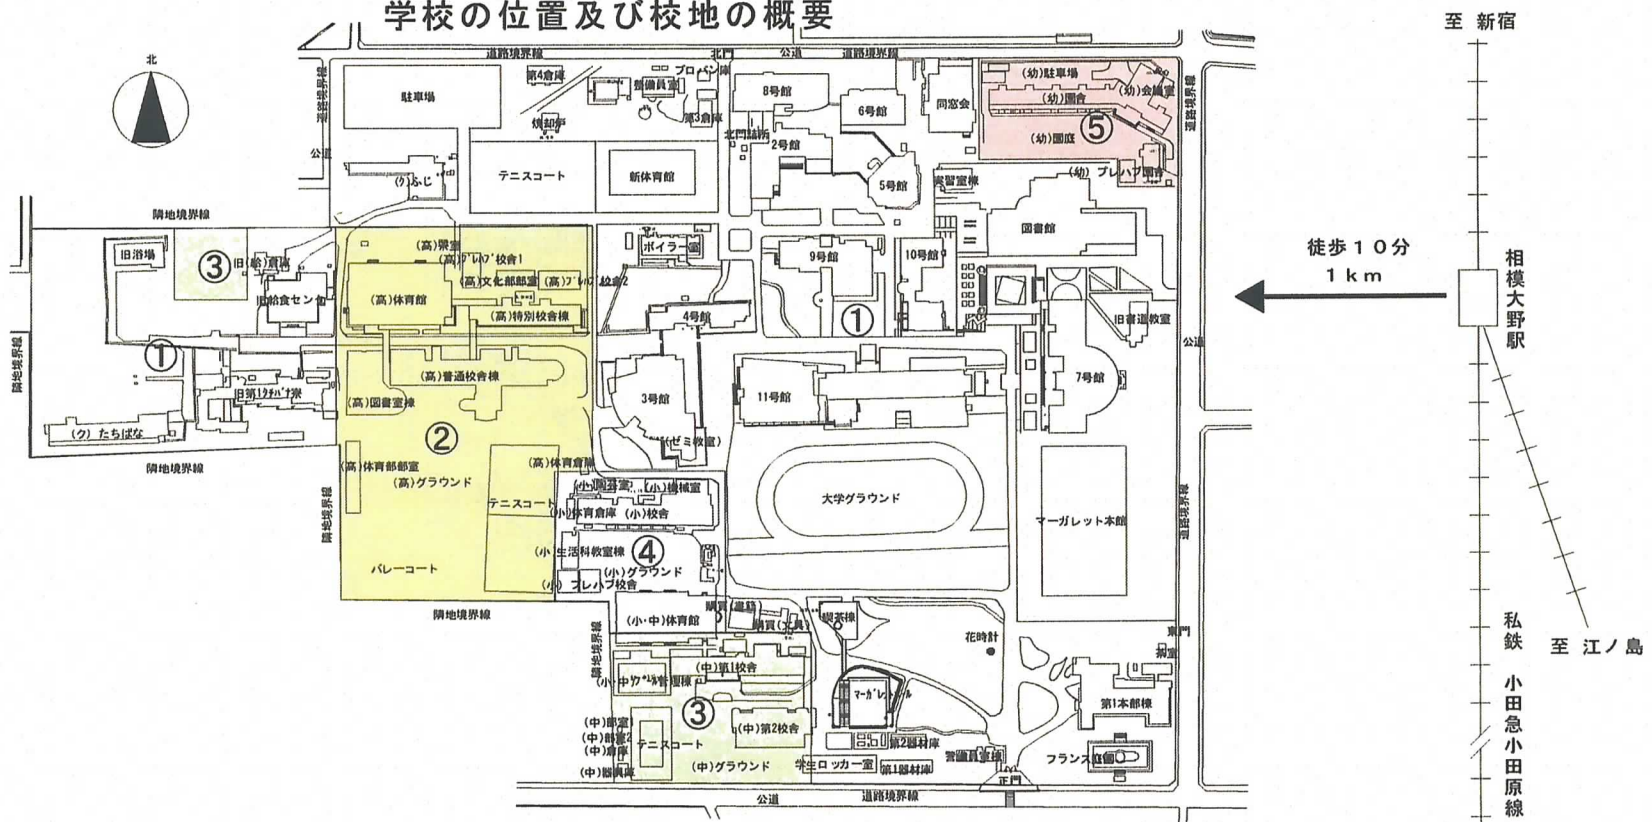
学校の位置及び校地の概要

北

至 新宿

道路境界線 北門 公道 道路境界線

駐車場 第4倉庫 プロパン庫 警備員室 第3倉庫 焼却炉 8号館 6号館 同窓会 北門詰所 2号館

(幼)駐車場 (幼)園舎 (幼)会議室 (幼)園庭 ⑤ (幼)プレハブ園舎

道路境界線 公道

テニスコート 新体育館 (ク)ふじ 5号館 実習室棟

隣地境界線

旧浴場 ③ 旧)給食棟 旧給食センター (高)薬室 (高)プレハブ校舎1 (高)文化部部室 (高)プレハブ校舎2 (高)体育館 (高)特別校舎棟 ボイラー室 9号館 10号館 図書館 ① 4号館 旧書道教室

徒歩10分 1km

相模大野駅

公道

① 隣地境界線 (高)普通校舎棟 (高)図書室棟 旧第1クラブハウス 3号館 11号館 7号館 (ク)たちばな ② (ゼミ教室)

隣地境界線 (高)体育部部室 (高)グラウンド (高)体育館 テニスコート (小)図工室 (小)機械室 (小)体育倉庫 (小)校舎 大学グラウンド マーガレット本館

隣地境界線 道路境界線

(小)生活科教室棟 ④ (小)グラウンド (小)プレハブ校舎 バレーコート

隣地境界線 (小・中)体育館 購買(書籍) 購買(文具) 喫茶棟 花時計 東門 守衛室

私鉄 至 江ノ島

隣地境界線 (中)第1校舎 (小・中)クラブ管理棟 ③ (中)第2校舎 マーガレットホール 第1本部棟

小田急小田原線

(中)部室 (中)部室 (中)倉庫 (中)器具庫 テニスコート (中)グラウンド 学生ロッカー室 第2器材庫 第1器材庫 警備員室 正門 フランス庭園

公道 道路境界線